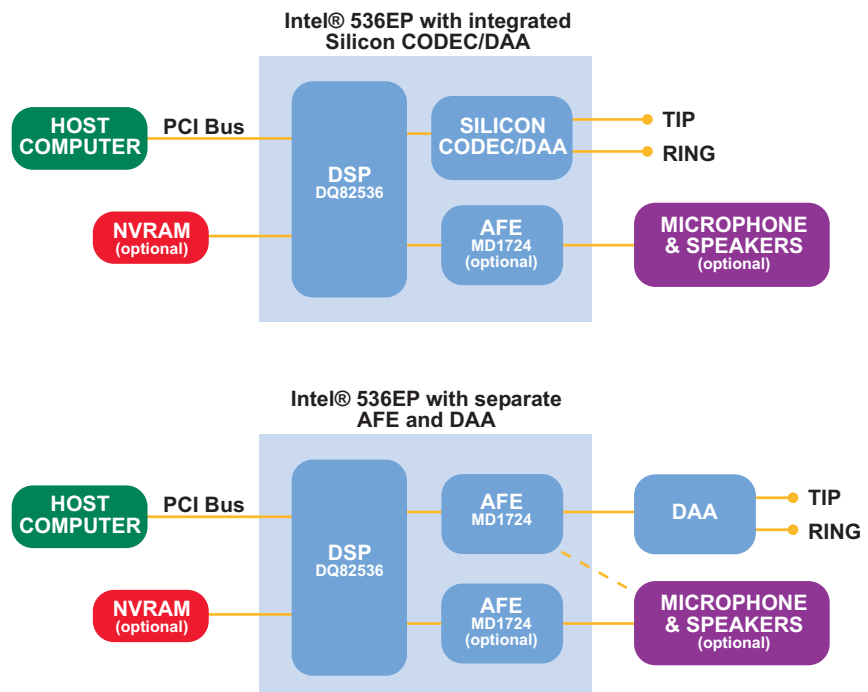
Intel® 536EP with integrated Silicon CODEC/DAA

HOST COMPUTER

PCI Bus

DSP
DQ82536

SILICON CODEC/DAA

TIP

RING

NVRAM
(optional)

AFE
MD1724
(optional)

MICROPHONE & SPEAKERS
(optional)

Intel® 536EP with separate AFE and DAA

HOST COMPUTER

PCI Bus

DSP
DQ82536

AFE
MD1724

DAA

TIP

RING

NVRAM
(optional)

AFE
MD1724
(optional)

MICROPHONE & SPEAKERS
(optional)